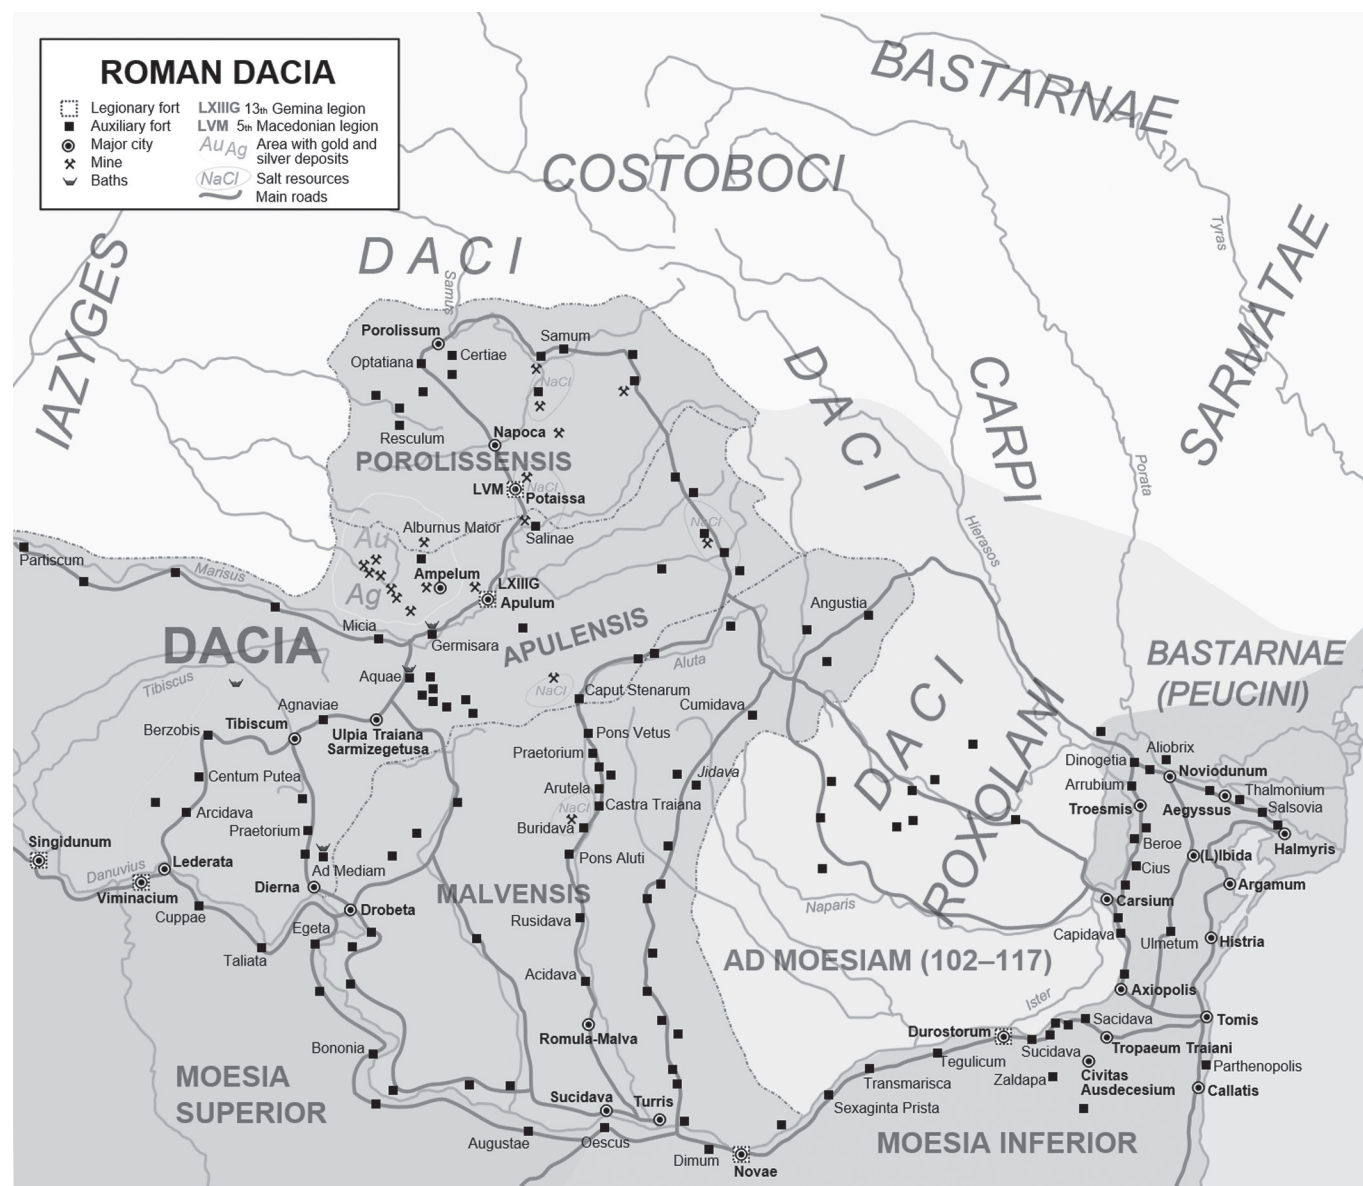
ROMAN DACIA

Legionary fort
Auxiliary fort
Major city
Mine
Baths
LXIIIG 13th Gemina legion
LVM 5th Macedonian legion
Au Ag Area with gold and silver deposits
NaCl Salt resources
Main roads

BASTARNAE
COSTOBOCI
DACI
IAZYGES
SARMATAE
Tyras
Samus
DACI
CARPI
Porata
Hierasos

Porolissum
Certiae
Optatiana
Samum
NaCl
Resculum
Napoca
POROLISSENSIS
LVM
Potaissa
NaCl
Alburnus Maior
Salinae
NaCl
Au
Ag
Ampelum
LXIIIG
Apulum
Partiscum
Marisus
DACIA
Micia
Germisara
APULENSIS
Angustia
Aquae
Tibiscus
Aluta
NaCl
Caput Stenarum
Cumidava
Agnaviae
Berzobis
Tibiscum
Ulpia Traiana Sarmizegetusa
Pons Vetus
Praetorium
Centum Putea
Arutela
Jidava
Arcidava
NaCl
Castra Traiana
Praetorium
Buridava
Singidunum
Danuvius
Lederata
Ad Mediam
Pons Aluti
Viminacium
Dierna
Cuppae
Drobeta
MALVENSIS
Rusidava
Egeta
Taliata
Acidava
Romula-Malva
Bononia
MOESIA SUPERIOR
Sucidava
Turris
Augustae
Oescus
Dimum
Novae

DACI ROXOLANI
BASTARNAE (PEUCINI)
Dinogetia
Aliobrix
Noviodunum
Arrubium
Thalmonium
Troesmis
Aegyssus
Salsovia
Beroe
Cius
(L)Ibida
Halmyris
Naparis
Carsium
Argamum
AD MOESIAM (102–117)
Capidava
Ulmetum
Histria
Axiopolis
Ister
Durostorum
Sacidava
Tomis
Tegulicum
Sucidava
Tropaeum Traiani
Transmarisca
Parthenopolis
Zaldapa
Civitas Ausdecesium
Callatis
Sexaginta Prista
MOESIA INFERIOR